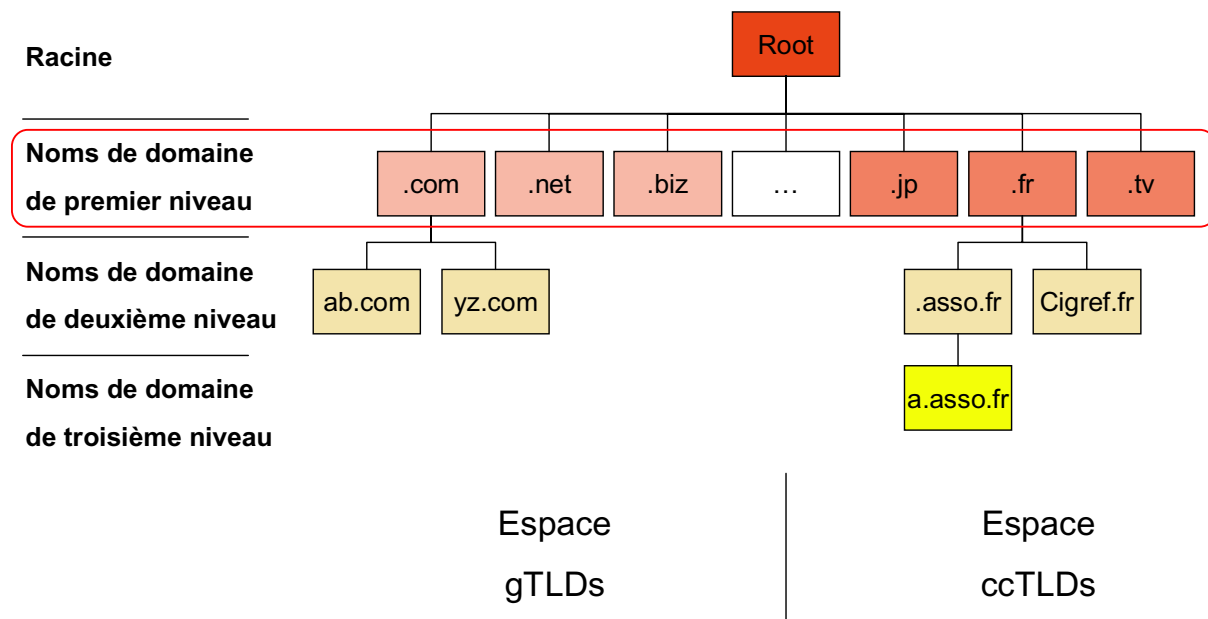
Racine

Root

Noms de domaine de premier niveau

.com .net .biz … .jp .fr .tv

Noms de domaine de deuxième niveau

ab.com yz.com .asso.fr Cigref.fr

Noms de domaine de troisième niveau

a.asso.fr

Espace gTLDs

Espace ccTLDs